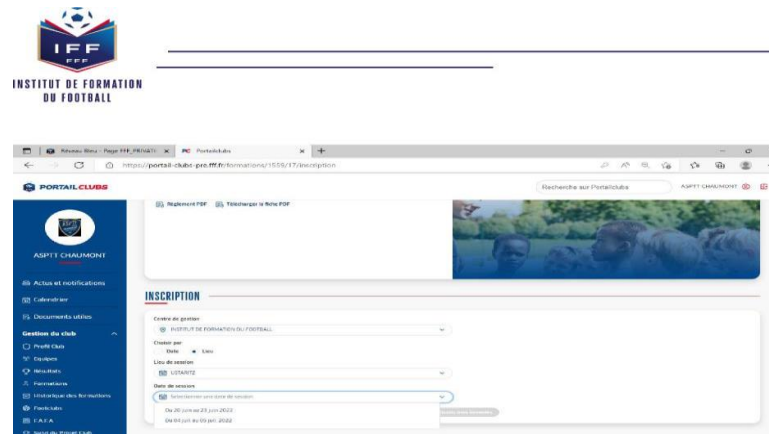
IFF
FFF
INSTITUT DE FORMATION DU FOOTBALL

Réseau Bleu - Page FFF_PRIVATE
Portailclubs
https://portail-clubs-pre.fff.fr/formations/1559/17/inscription

PORTAILCLUBS
Rechercher sur Portailclubs
ASPTT CHAUMONT

ASPTT CHAUMONT

Actus et notifications
Calendrier
Documents utiles
Gestion du club
Profil Club
Equipes
Résultats
Formations
Historique des formations
Footclubs
C.A.F.A
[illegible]

Règlement PDF
Télécharger la fiche PDF

INSCRIPTION

Centre de gestion
INSTITUT DE FORMATION DU FOOTBALL
Trier par
Date
Lieu
Lieu de session
LISTARITZ
Date de session
Sélectionner une date de session
Du 20 juin au 23 juin 2022
Du 04 juil au 09 juil. 2022
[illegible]